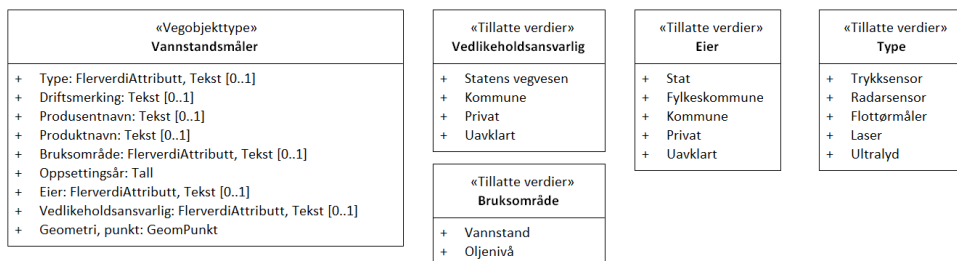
«Vegobjekttype»
Vannstandsmåler

+ Type: FlerverdiAttributt, Tekst [0..1]
+ Driftsmerking: Tekst [0..1]
+ Produsentnavn: Tekst [0..1]
+ Produktnavn: Tekst [0..1]
+ Bruksområde: FlerverdiAttributt, Tekst [0..1]
+ Oppsettingsår: Tall
+ Eier: FlerverdiAttributt, Tekst [0..1]
+ Vedlikeholdsansvarlig: FlerverdiAttributt, Tekst [0..1]
+ Geometri, punkt: GeomPunkt

«Tillatte verdier»
Vedlikeholdsansvarlig

+ Statens vegvesen
+ Kommune
+ Privat
+ Uavklart

«Tillatte verdier»
Bruksområde

+ Vannstand
+ Oljenivå

«Tillatte verdier»
Eier

+ Stat
+ Fylkeskommune
+ Kommune
+ Privat
+ Uavklart

«Tillatte verdier»
Type

+ Trykksensor
+ Radarsensor
+ Flottørmåler
+ Laser
+ Ultralyd